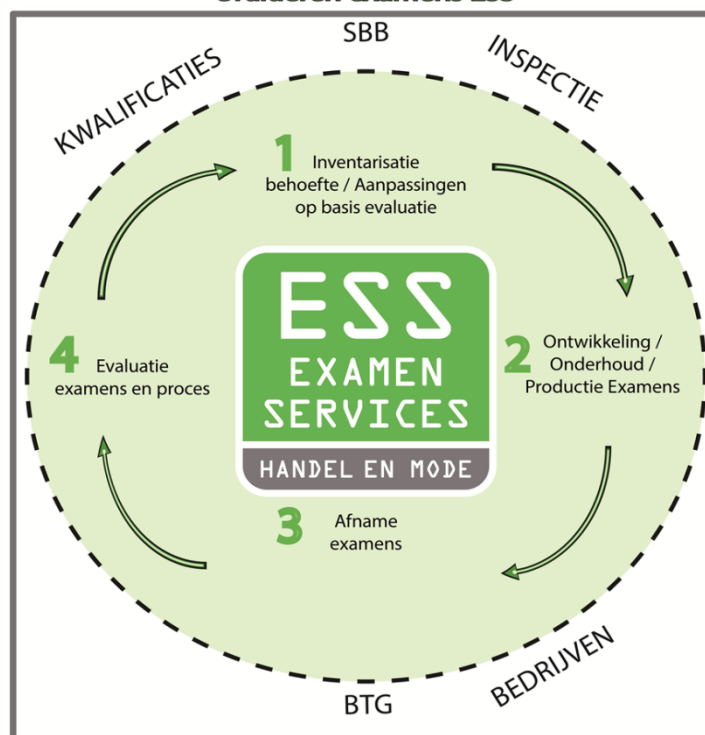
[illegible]

SBB

KWALIFICATIES

INSPECTIE

1 Inventarisatie behoefte / Aanpassingen op basis evaluatie

ESS
EXAMEN SERVICES
HANDEL EN MODE

4 Evaluatie examens en proces

2 Ontwikkeling / Onderhoud / Productie Examens

3 Afname examens

BEDRIJVEN

BTG